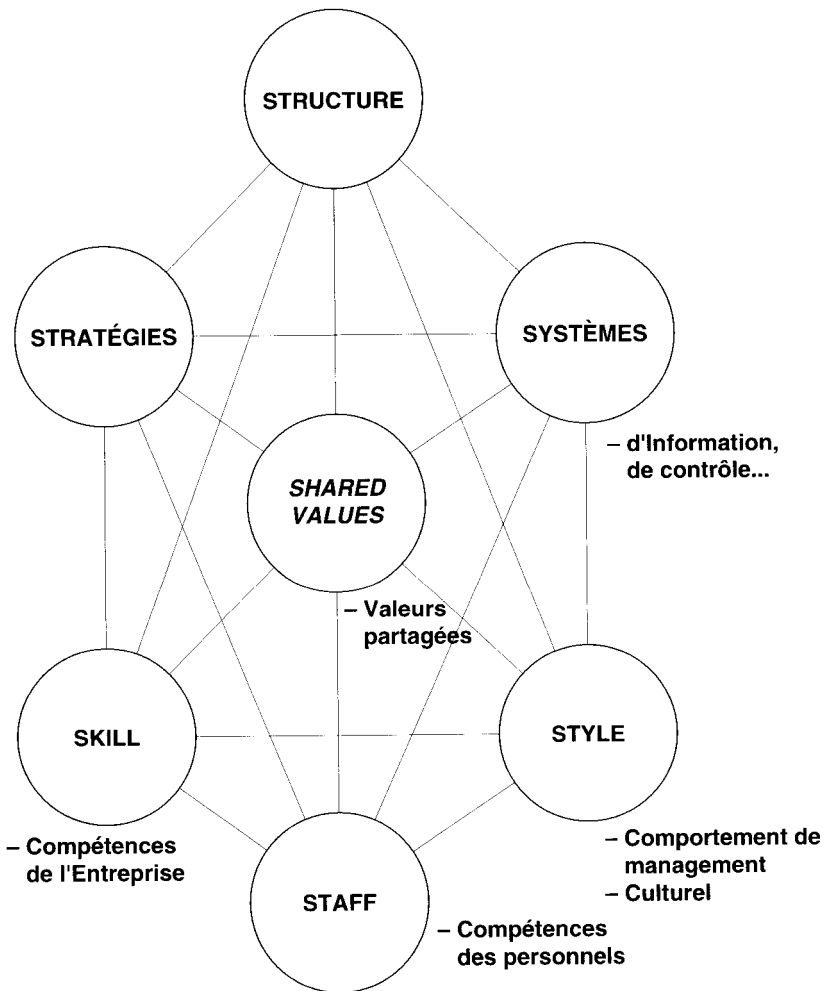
STRUCTURE

STRATÉGIES

SYSTÈMES

– d'Information, de contrôle...

SHARED VALUES

– Valeurs partagées

SKILL

STYLE

– Compétences de l'Entreprise

STAFF

– Comportement de management
– Culturel

– Compétences des personnels